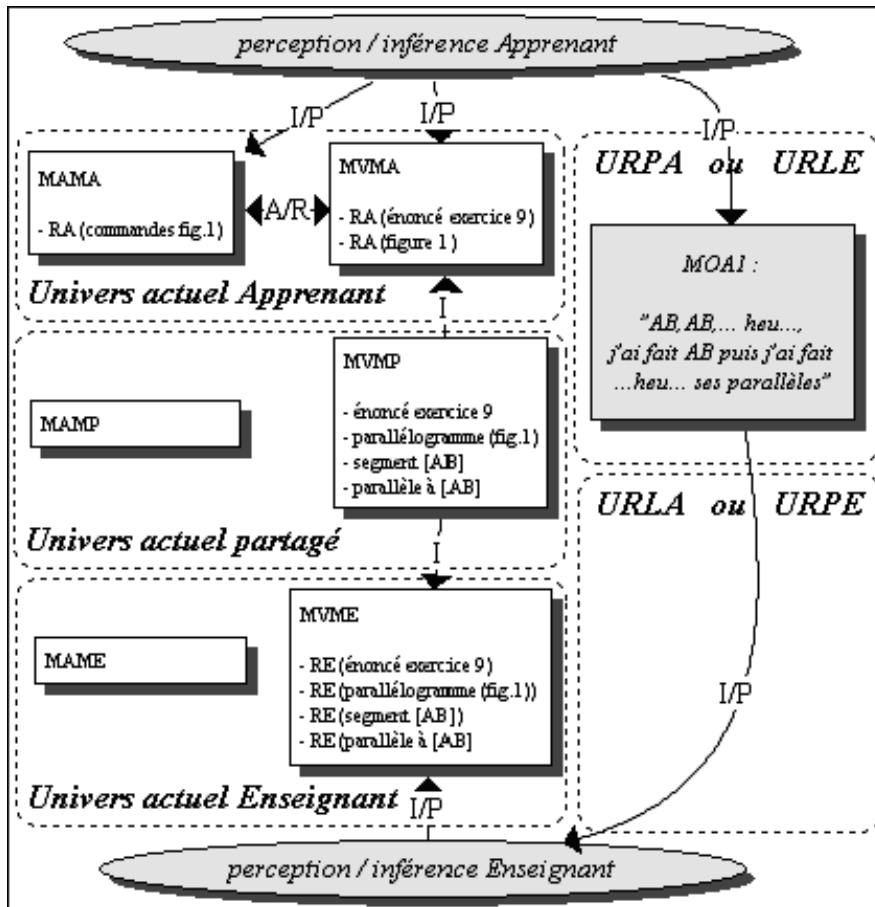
perception / inférence Apprenant

I/P

I/P

I/P

MAMA

- RA (commandes fig.1)

A/R

MVMA

- RA (énoncé exercice 9)
- RA (figure 1)

Univers actuel Apprenant

URPA ou URLE

MOA1 :

"AB, AB,… heu…, j'ai fait AB puis j'ai fait …heu… ses parallèles"

I

MAMP

MVMP

- énoncé exercice 9
- parallélogramme (fig.1)
- segment [AB]
- parallèle à [AB]

Univers actuel partagé

URLA ou URPE

I

MAME

MVME

- RE (énoncé exercice 9)
- RE (parallélogramme (fig.1))
- RE (segment [AB])
- RE (parallèle à [AB]

I/P

Univers actuel Enseignant

I/P

perception / inférence Enseignant